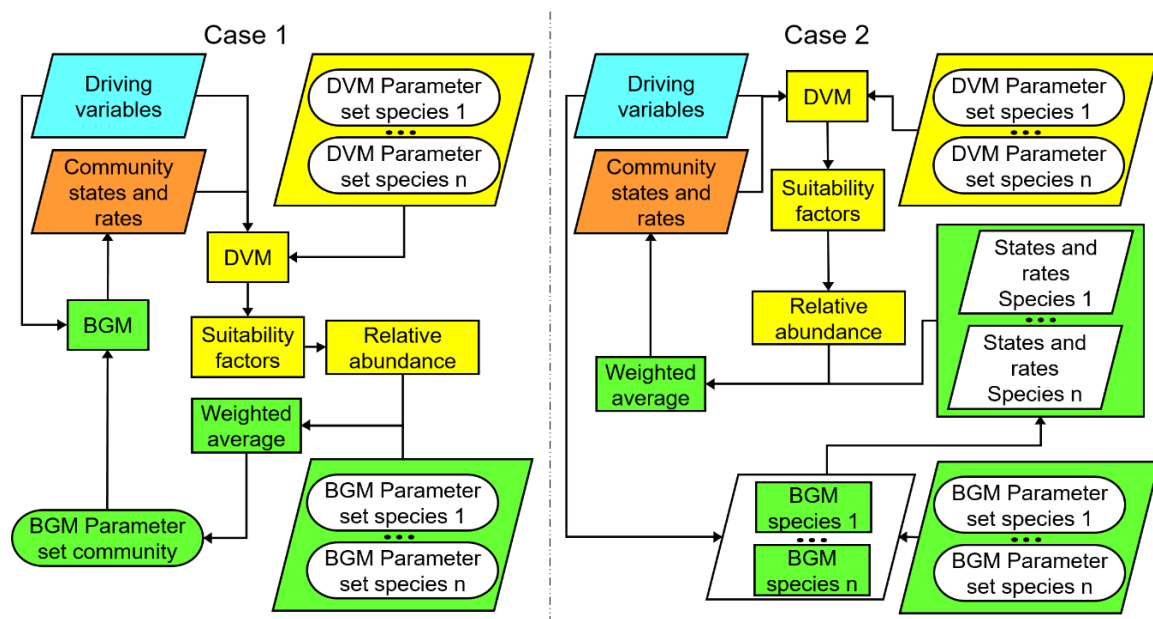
Case 1

Driving variables

DVM Parameter set species 1
•••
DVM Parameter set species n

Community states and rates

DVM

BGM

Suitability factors

Relative abundance

Weighted average

BGM Parameter set species 1
•••
BGM Parameter set species n

BGM Parameter set community

Case 2

Driving variables

DVM

DVM Parameter set species 1
•••
DVM Parameter set species n

Community states and rates

Suitability factors

States and rates Species 1
•••
States and rates Species n

Relative abundance

Weighted average

BGM species 1
•••
BGM species n

BGM Parameter set species 1
•••
BGM Parameter set species n